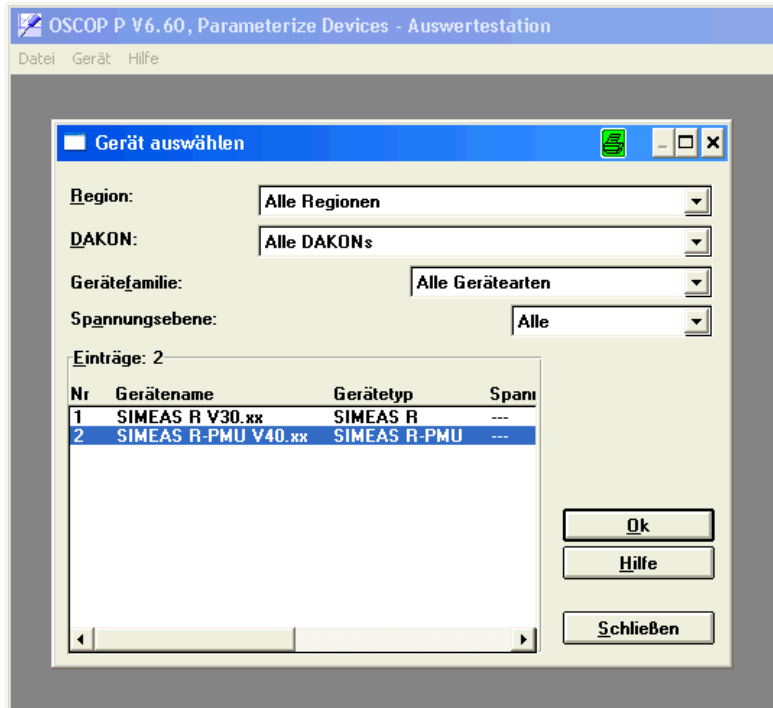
OSCOP P V6.60, Parameterize Devices - Auswertestation

Datei Gerät Hilfe

Gerät auswählen

Region: Alle Regionen

DAKON: Alle DAKONs

Gerätefamilie: Alle Gerätearten

Spannungsebene: Alle

Einträge: 2

| Nr | Gerätename | Gerätetyp | Span |
|---|---|---|---|
| 1 | SIMEAS R V30.xx | SIMEAS R | --- |
| 2 | SIMEAS R-PMU V40.xx | SIMEAS R-PMU | --- |

Ok

Hilfe

Schließen